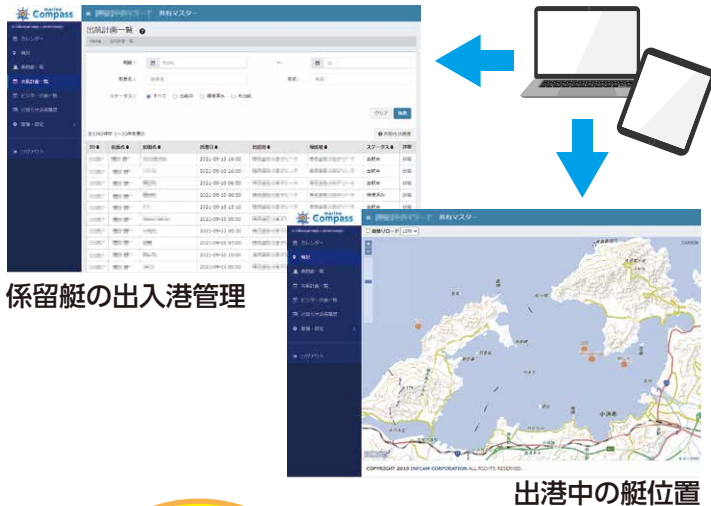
marine Compass

共有マスター

出航計画一覧

カレンダー
地図
貸艇一覧
出航計画一覧
ビジター一覧
ログアウト

ステータス: すべて 出航中 帰港済み 予定

クリア 検索

出航計画登録

ID 船名 出航日 ステータス

2021-09-10 14:00 出航中
2021-09-10 14:00 出航中
2021-09-10 08:00 出航中
2021-09-10 08:00 出航中
2021-09-10 13:10 帰港済み
2021-09-10 08:00 出航中
2021-09-11 00:00 出航中
2021-09-11 00:00 出航中
2021-09-10 07:00 出航中
2021-09-10 16:00 出航中
2021-09-11 00:00 出航中

係留艇の出入港管理

marine Compass

共有マスター

自動リロード

カレンダー
地図
貸艇一覧
出航計画一覧
ビジター一覧
ログアウト

小浜市

COPYRIGHT 2019 INFCAM CORPORATION ALL RIGHTS RESERVED.

出港中の艇位置